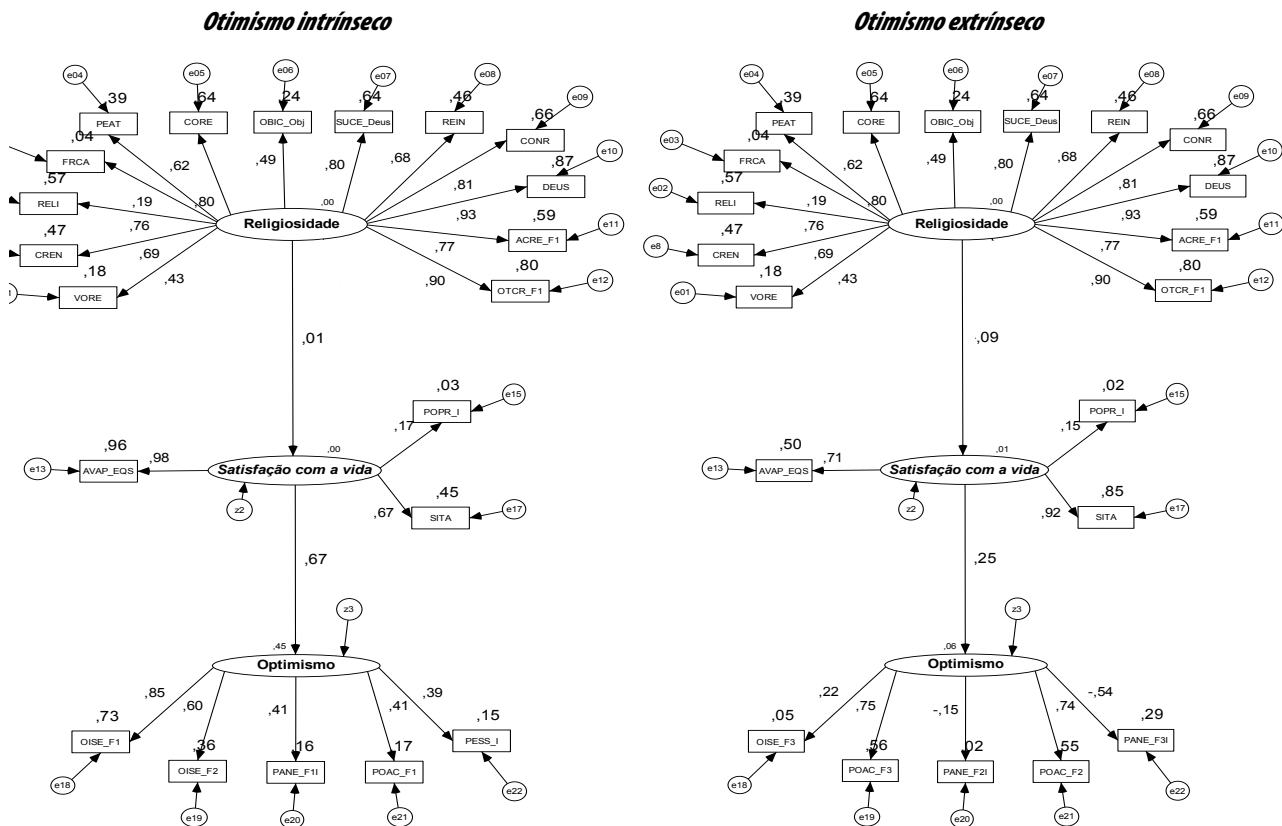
Otimismo intrínseco

e04 e05 e06 e07 e08 e09
,39 ,64 ,24 ,64 ,46 ,66
PEAT CORE OBIC_Obj SUCE_Deus REIN CONR
,04 FRCA ,62 ,49 ,80 ,68
,57 RELI ,80 ,00 ,81 ,87 DEUS e10
,19
,47 CREN ,76 Religiosidade ,93 ,59 ACRE_F1 e11
,69 ,77
,18 VORE ,43 ,90 ,80 OTCR_F1 e12

,01

,03 POPR_I e15
,17
,96 ,98 ,00
e13 AVAP_EQS Satisfação com a vida
z2 ,67 ,45 SITA e17

,67

z3
,45
Optimismo
,85 ,60 ,41 ,41 ,39
,73 ,36 ,16 ,17 ,15
OISE_F1 OISE_F2 PANE_F1I POAC_F1 PESS_I
e18 e19 e20 e21 e22

Otimismo extrínseco

e04 e05 e06 e07 e08 e09
,39 ,64 ,24 ,64 ,46 ,66
PEAT CORE OBIC_Obj SUCE_Deus REIN CONR
e03 ,04 FRCA ,62 ,49 ,80 ,68
e02 ,57 RELI ,80 ,00 ,81 ,87 DEUS e10
,19
e8 ,47 CREN ,76 Religiosidade ,93 ,59 ACRE_F1 e11
,69 ,77
e01 ,18 VORE ,43 ,90 ,80 OTCR_F1 e12

,09

,02 POPR_I e15
,15
,50 ,71 ,01
e13 AVAP_EQS Satisfação com a vida
z2 ,92 ,85 SITA e17

,25

z3
,06
Optimismo
,22 ,75 -,15 ,74 -,54
,05 ,56 ,02 ,55 ,29
OISE_F3 POAC_F3 PANE_F2I POAC_F2 PANE_F3I
e18 e19 e20 e21 e22